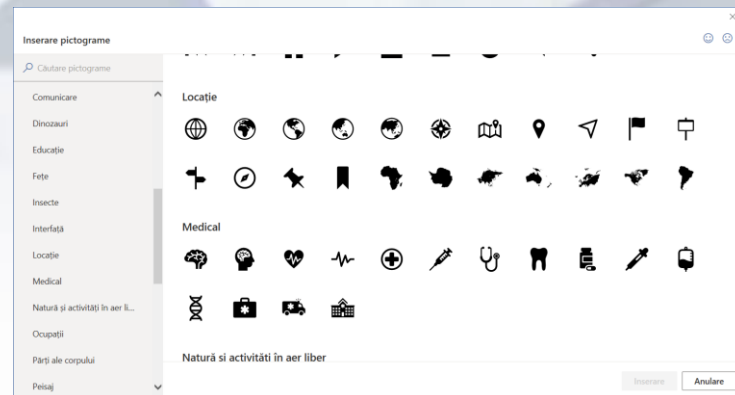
Inserare pictograme

Căutare pictograme

Comunicare
Dinozauri
Educație
Fețe
Insecte
Interfață
Locație
Medical
Natură și activități în aer li...
Ocupații
Părți ale corpului
Peisaj

Locație

Medical

Natură si activități în aer liber

Inserare
Anulare